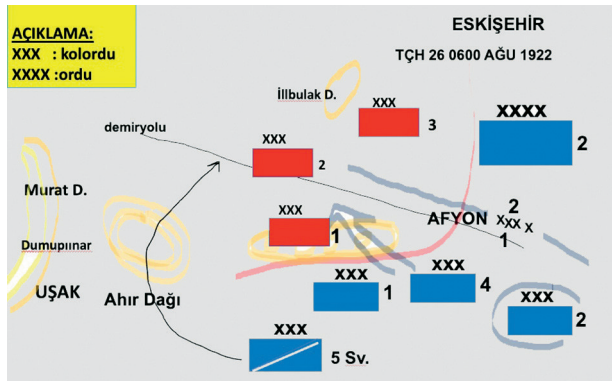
AÇIKLAMA:
XXX : kolordu
XXXX :ordu

ESKİŞEHİR
TÇH 26 0600 AĞU 1922

İllbulak D.

XXX
3

XXXX
2

demiryolu

XXX
2

Murat D.

XXX
1

2
AFYON XXX X
1

Dumupınar

XXX
1

XXX
4

XXX
2

UŞAK

Ahır Dağı

XXX
5 Sv.